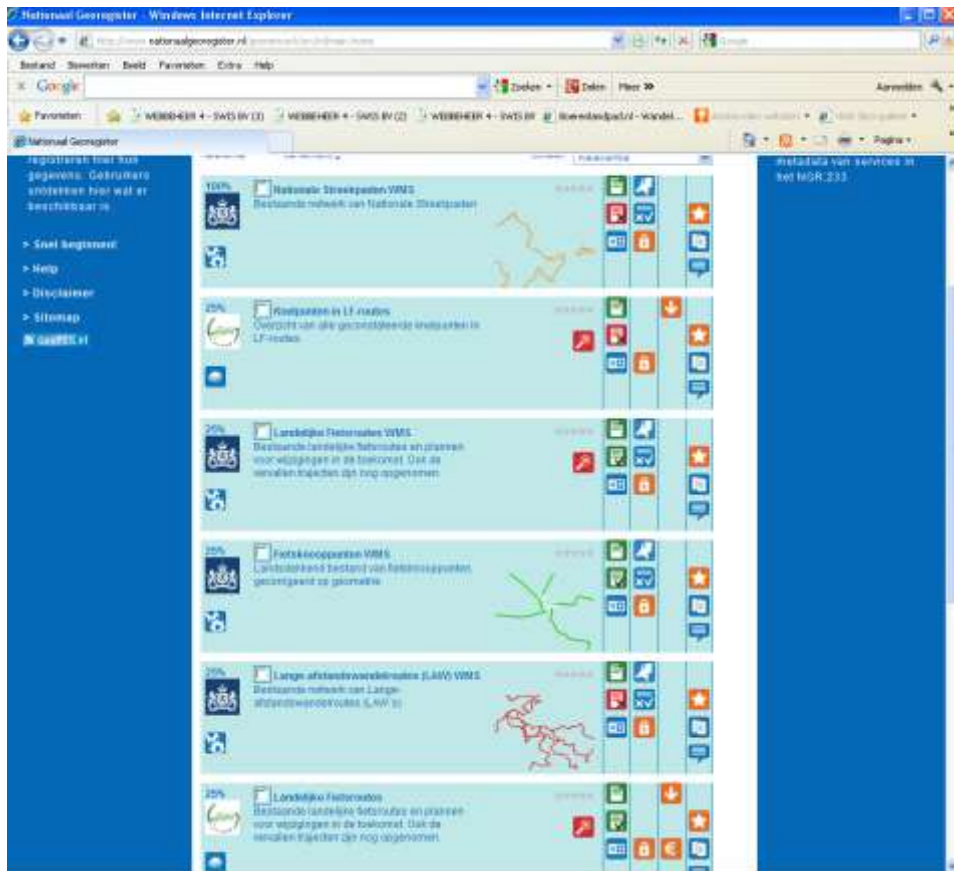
Nationaal Georegister - Windows Internet Explorer

http://www.nationaalgeoregister.nl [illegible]

Bestand Bewerken Beeld Favorieten Extra Help

Google

Zoeken Delen Meer »

Aanmelden

Favorieten

WEBBEHEER 4 - SWS BV (3) WEBBEHEER 4 - SWS BV (2) WEBBEHEER 4 - SWS BV Boerenlandpad.nl - Wandel...

Nationaal Georegister

Pagina

registreren hier hun gegevens. Gebruikers ontdekken hier wat er beschikbaar is

> Snel beginnen!

> Help

> Disclaimer

> Sitemap

metadata van services in het NGR 233

100%
Nationale Streekpaden WMS
Bestaande netwerk van Nationale Streekpaden

25%
Knooppunten in LF-routes
Overzicht van alle geconstateerde knooppunten in LF-routes

25%
Landelijke fietsroutes WMS
Bestaande landelijke fietsroutes en plannen voor wijzigingen in de toekomst. Dat de vervallen trajecten zijn nog opgenomen.

25%
Fietsknooppunten WMS
Landsdekkend bestand van fietsknooppunten, gecorrigeerd op geometrie

25%
Lange afstandswandelroutes (LAW) WMS
Bestaande netwerk van Lange-afstandswandelroutes (LAW 's)

25%
Landelijke fietsroutes
Bestaande landelijke fietsroutes en plannen voor wijzigingen in de toekomst. Dat de vervallen trajecten zijn nog opgenomen.